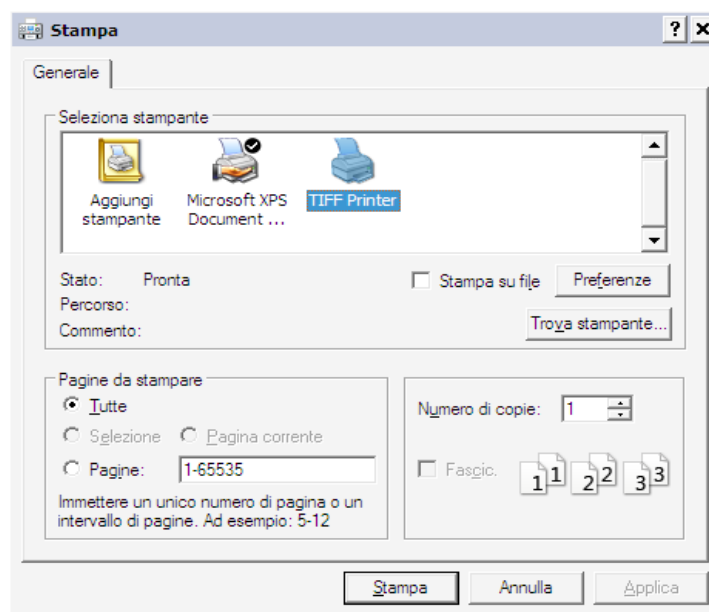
Stampa

? ×

Generale

Seleziona stampante

Aggiungi stampante

Microsoft XPS Document ...

TIFF Printer

Stato: Pronta

Percorso:

Commento:

Stampa su file

Preferenze

Trova stampante...

Pagine da stampare

Tutte

Selezione

Pagina corrente

Pagine: 1-65535

Immettere un unico numero di pagina o un intervallo di pagine. Ad esempio: 5-12

Numero di copie: 1

Fascic.

1 1 2 2 3 3

Stampa

Annulla

Applica